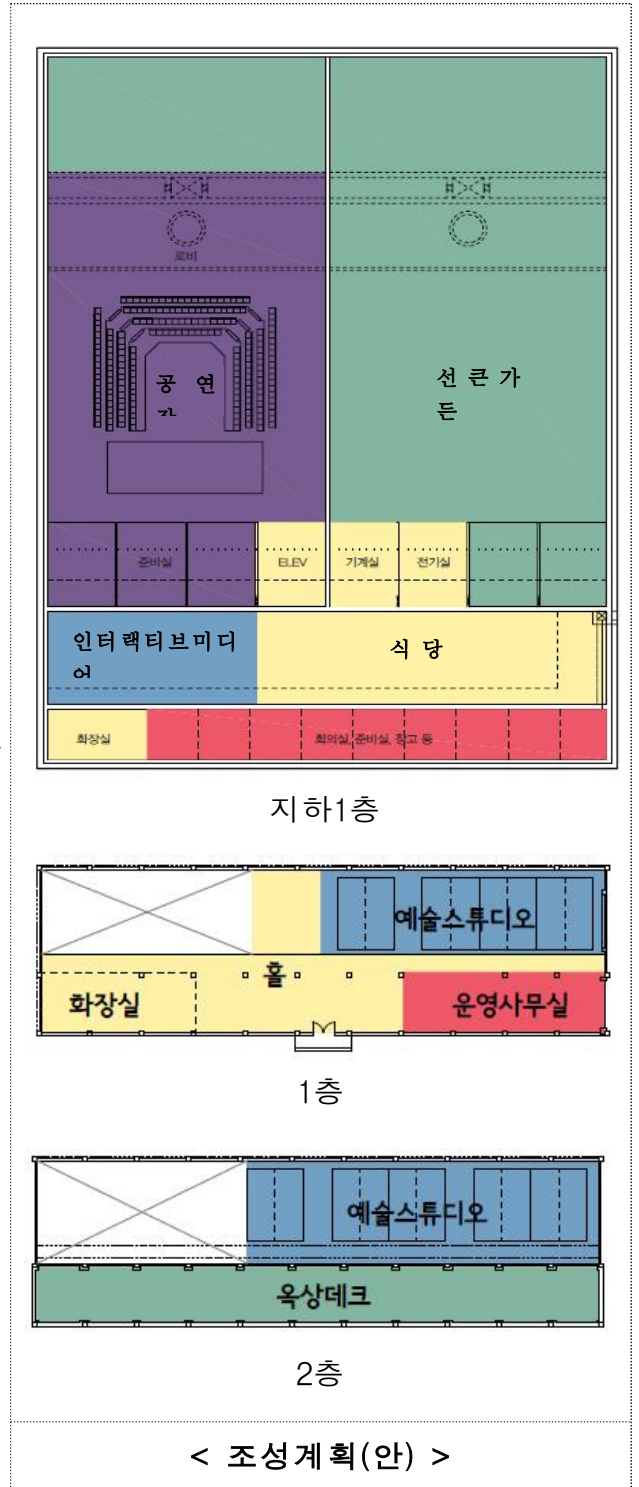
로비

공 연 장

선 큰 가 든

준비실

ELEV

기계실

전기실

인터랙티브미디어

식 당

화장실

회의실, 준비실, 창고 등

지하1층

예술스튜디오

홀

화장실

운영사무실

1층

예술스튜디오

옥상데크

2층

< 조성계획(안) >